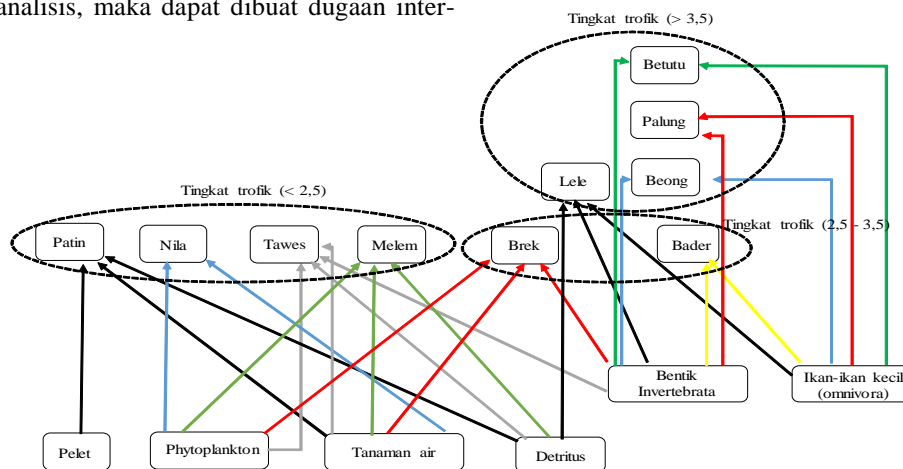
analisis, maka dapat dibuat dugaan inter-

Tingkat trofik (> 3,5)

Betutu

Palung

Lele

Beong

Tingkat trofik (< 2,5)

Tingkat trofik (2,5 - 3,5)

Patin

Nila

Tawes

Melem

Brek

Bader

Bentik Invertebrata

Ikan-ikan kecil (omnivora)

Pelet

Phytoplankton

Tanaman air

Detritus